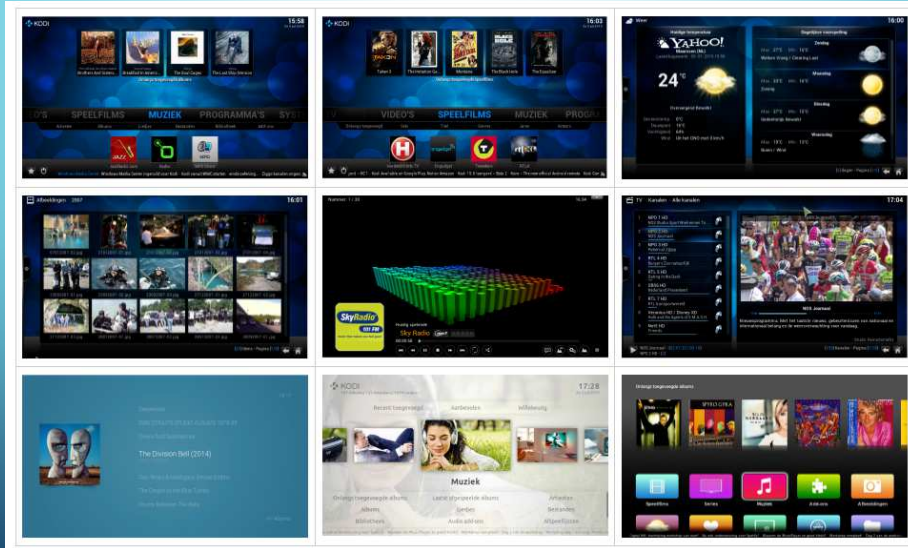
KODI
15:58
SPEELFILMS MUZIEK PROGRAMMA'S

KODI
16:03
VIDEO'S SPEELFILMS MUZIEK

Weer
16:00
YAHOO!
24°

Afbeeldingen
16:01

Sky Radio
101 FM

TV
17:04
NPO 1 HD
NPO 2 HD
NPO 3 HD
RTL 4 HD
RTL 5 HD
SBS6 HD
RTL 7 HD
NET5 HD
NOS Journaal

The Division Bell (2014)

KODI
17:28
Muziek
Albums
Bibliotheek
Artiesten

Speelfilms
Series
Muziek
Add-ons
Afbeeldingen